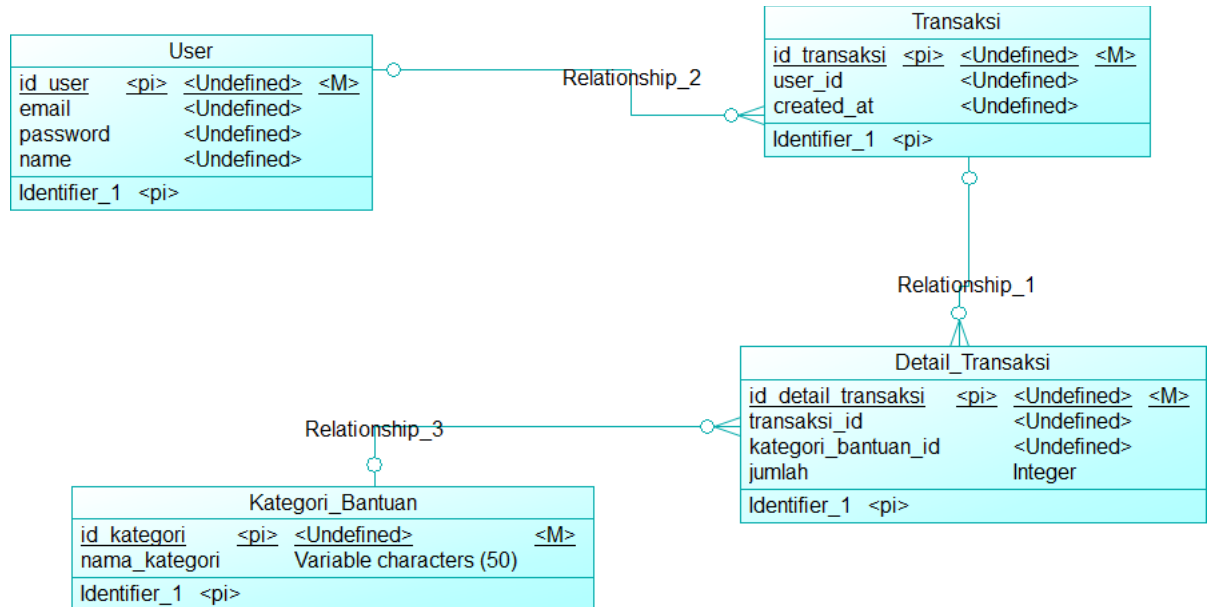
User

| id_user | <pi> | <Undefined> | <M> |
|---|---|---|---|
| email | | <Undefined> | |
| password | | <Undefined> | |
| name | | <Undefined> | |

Identifier_1 <pi>

Relationship_2

Transaksi

| id_transaksi | <pi> | <Undefined> | <M> |
|---|---|---|---|
| user_id | | <Undefined> | |
| created_at | | <Undefined> | |

Identifier_1 <pi>

Relationship_1

Detail_Transaksi

| id_detail_transaksi | <pi> | <Undefined> | <M> |
|---|---|---|---|
| transaksi_id | | <Undefined> | |
| kategori_bantuan_id | | <Undefined> | |
| jumlah | | Integer | |

Identifier_1 <pi>

Relationship_3

Kategori_Bantuan

| id_kategori | <pi> | <Undefined> | <M> |
|---|---|---|---|
| nama_kategori | | Variable characters (50) | |

Identifier_1 <pi>